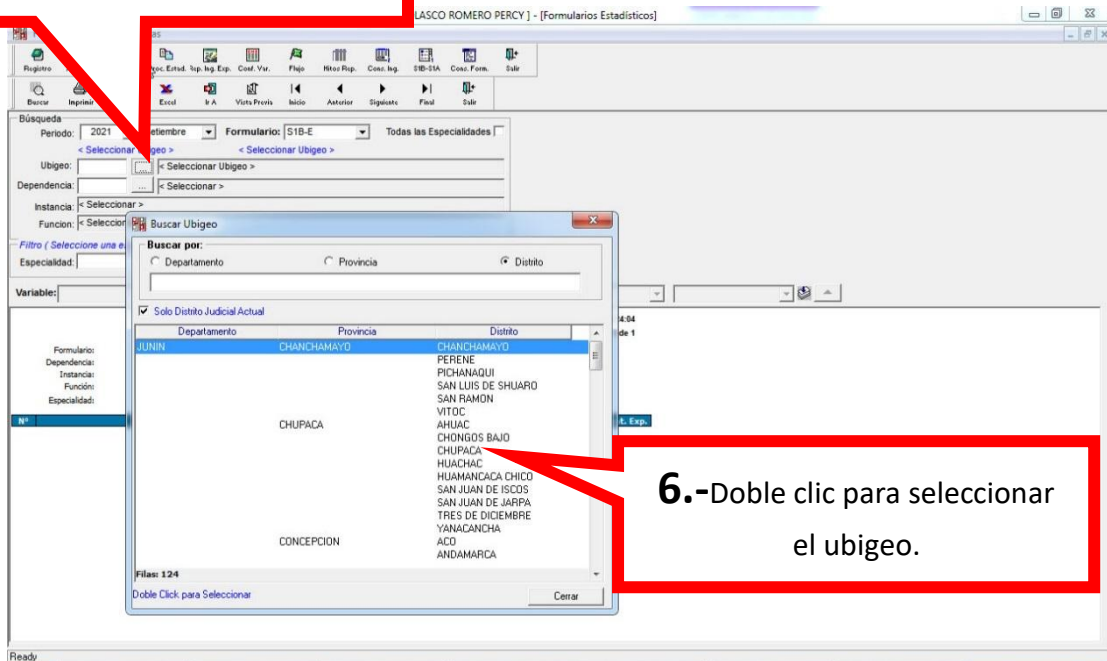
LASCO ROMERO PERCY ] - [Formularios Estadísticos]

Registro | oc. Estad. | ısp. Ing. Exp. | Conf. Var. | Flujo | Hitos Rep. | Cons. Ing. | S1B-S1A | Cons. Form. | Salir

Buscar | Imprimir | Excel | Ir A | Vista Previa | Inicio | Anterior | Siguiente | Final | Salir

Búsqueda
Periodo: 2021 etiembre Formulario: S1B-E Todas las Especialidades
< Seleccionar Ubigeo > < Seleccionar Ubigeo >
Ubigeo: ... < Seleccionar Ubigeo >
Dependencia: ... < Seleccionar >
Instancia: < Seleccionar >
Funcion: < Seleccion
Filtro ( Seleccione una e
Especialidad:
Variable:

Formulario:
Dependencia:
Instancia:
Función:
Especialidad:
N°
4:04
de 1
t. Exp.

Buscar Ubigeo
Buscar por:
Departamento Provincia Distrito
Solo Distrito Judicial Actual

| Departamento | Provincia | Distrito |
|---|---|---|
| JUNIN | CHANCHAMAYO | CHANCHAMAYO |
| | | PERENE |
| | | PICHANAQUI |
| | | SAN LUIS DE SHUARO |
| | | SAN RAMON |
| | | VITOC |
| | CHUPACA | AHUAC |
| | | CHONGOS BAJO |
| | | CHUPACA |
| | | HUACHAC |
| | | HUAMANCACA CHICO |
| | | SAN JUAN DE ISCOS |
| | | SAN JUAN DE JARPA |
| | | TRES DE DICIEMBRE |
| | | YANACANCHA |
| | CONCEPCION | ACO |
| | | ANDAMARCA |

Filas: 124
Doble Click para Seleccionar
Cerrar

6.-Doble clic para seleccionar el ubigeo.

Ready